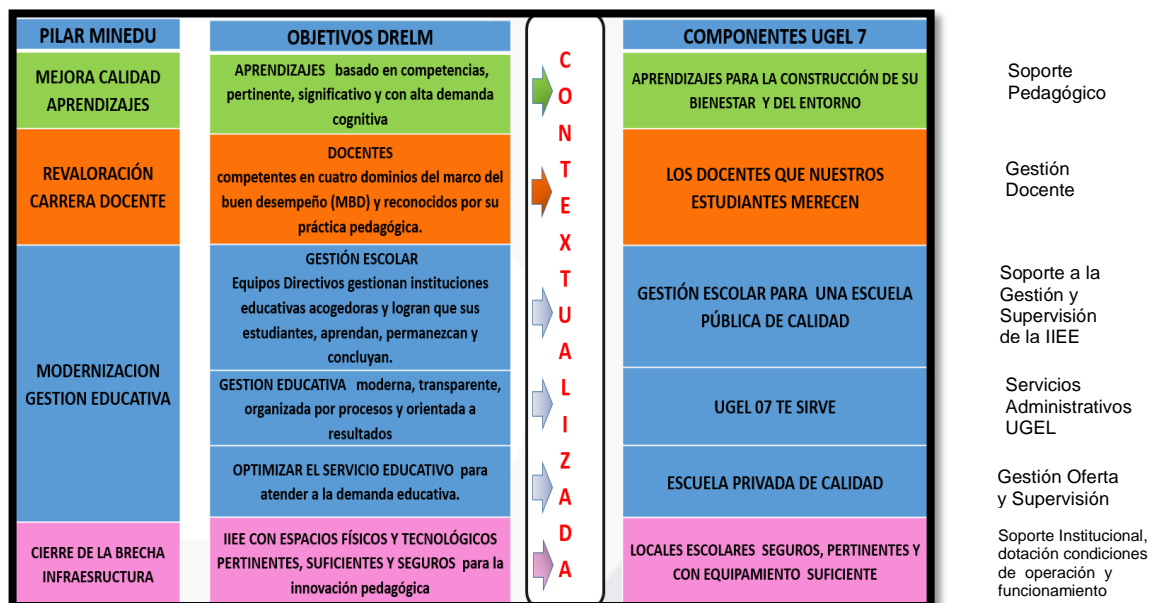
| PILAR MINEDU | OBJETIVOS DRELM | | COMPONENTES UGEL 7 | |
|---|---|---|---|---|
| MEJORA CALIDAD APRENDIZAJES | APRENDIZAJES basado en competencias, pertinente, significativo y con alta demanda cognitiva | C O N | APRENDIZAJES PARA LA CONSTRUCCIÓN DE SU BIENESTAR Y DEL ENTORNO | Soporte Pedagógico |
| REVALORACIÓN CARRERA DOCENTE | DOCENTES competentes en cuatro dominios del marco del buen desempeño (MBD) y reconocidos por su práctica pedagógica. | T E X | LOS DOCENTES QUE NUESTROS ESTUDIANTES MERECEN | Gestión Docente |
| MODERNIZACION GESTION EDUCATIVA | GESTIÓN ESCOLAR Equipos Directivos gestionan instituciones educativas acogedoras y logran que sus estudiantes, aprendan, permanezcan y concluyan. | T U A | GESTIÓN ESCOLAR PARA UNA ESCUELA PÚBLICA DE CALIDAD | Soporte a la Gestión y Supervisión de la IIEE |
| | GESTION EDUCATIVA moderna, transparente, organizada por procesos y orientada a resultados | L I | UGEL 07 TE SIRVE | Servicios Administrativos UGEL |
| | OPTIMIZAR EL SERVICIO EDUCATIVO para atender a la demanda educativa. | Z A | ESCUELA PRIVADA DE CALIDAD | Gestión Oferta y Supervisión |
| CIERRE DE LA BRECHA INFRAESRUCTURA | IIEE CON ESPACIOS FÍSICOS Y TECNOLÓGICOS PERTINENTES, SUFICIENTES Y SEGUROS para la innovación pedagógica | D A | LOCALES ESCOLARES SEGUROS, PERTINENTES Y CON EQUIPAMIENTO SUFICIENTE | Soporte Institucional, dotación condiciones de operación y funcionamiento |